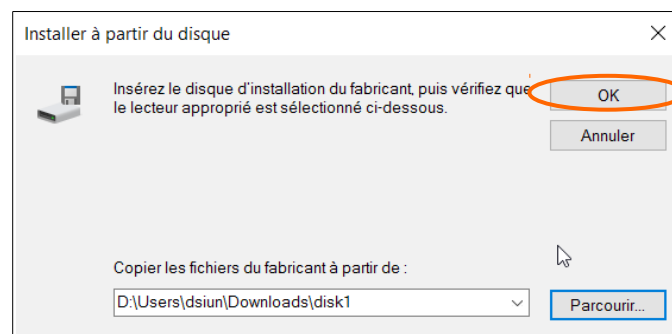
Installer à partir du disque

Insérez le disque d'installation du fabricant, puis vérifiez que le lecteur approprié est sélectionné ci-dessous.

OK

Annuler

Copier les fichiers du fabricant à partir de :

D:\Users\dsiun\Downloads\disk1

Parcourir...